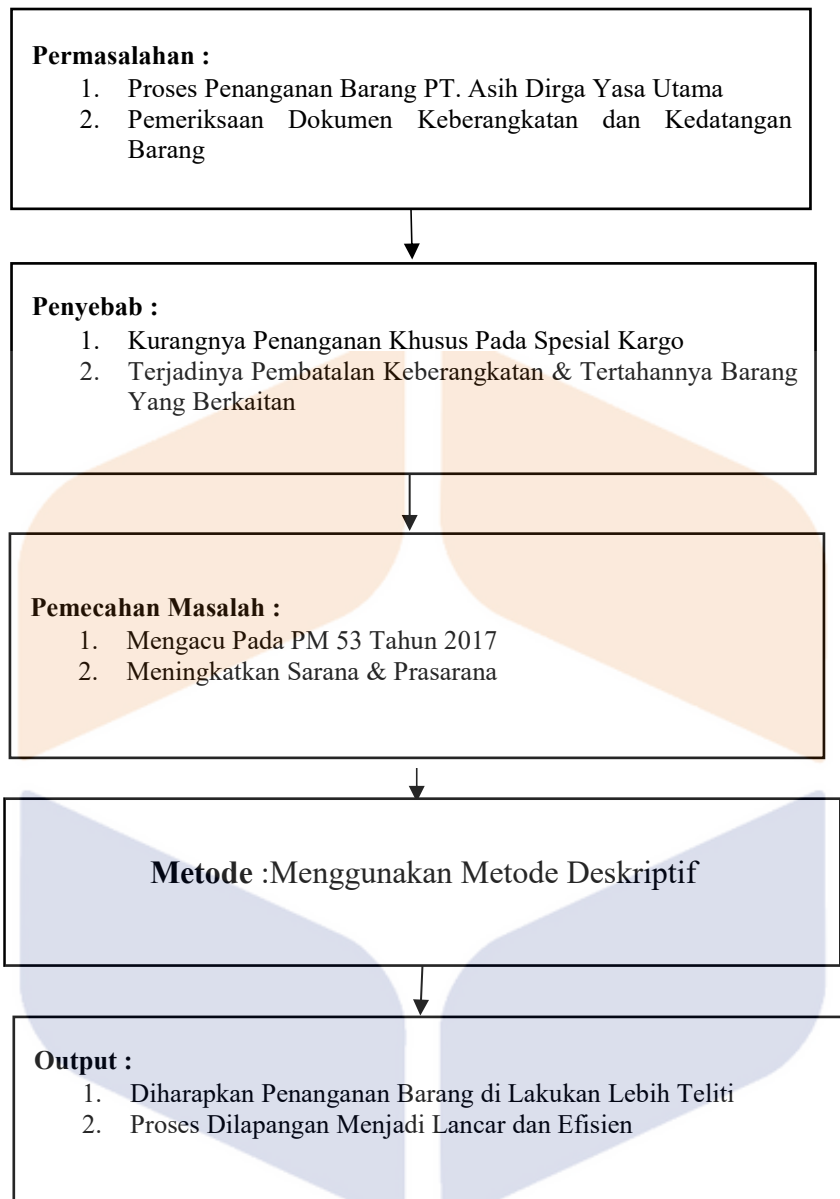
Permasalahan :

1. Proses Penanganan Barang PT. Asih Dirga Yasa Utama
2. Pemeriksaan Dokumen Keberangkatan dan Kedatangan Barang

Penyebab :

1. Kurangnya Penanganan Khusus Pada Spesial Kargo
2. Terjadinya Pembatalan Keberangkatan & Tertahannya Barang Yang Berkaitan

Pemecahan Masalah :

1. Mengacu Pada PM 53 Tahun 2017
2. Meningkatkan Sarana & Prasarana

Metode :Menggunakan Metode Deskriptif

Output :

1. Diharapkan Penanganan Barang di Lakukan Lebih Teliti
2. Proses Dilapangan Menjadi Lancar dan Efisien